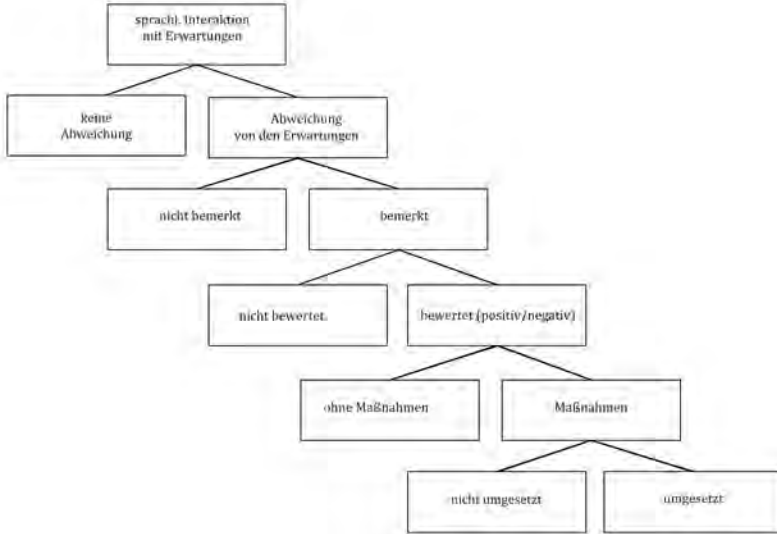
sprachl. Interaktion mit Erwartungen

keine Abweichung

Abweichung von den Erwartungen

nicht bemerkt

bemerkt

nicht bewertet.

bewertet (positiv/negativ)

ohne Maßnahmen

Maßnahmen

nicht umgesetzt

umgesetzt